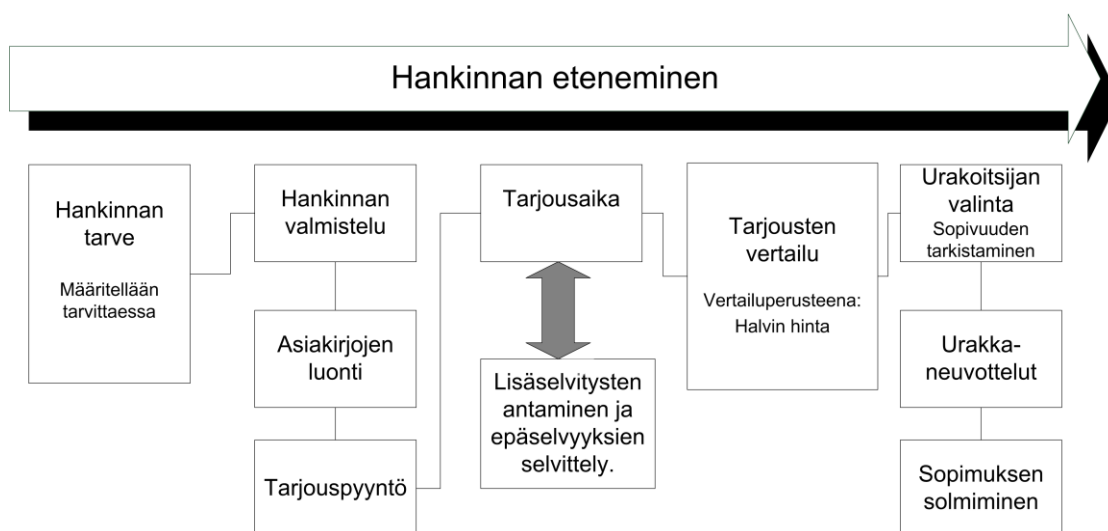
Hankinnan eteneminen

Hankinnan tarve

Määritellään tarvittaessa

Hankinnan valmistelu

Asiakirjojen luonti

Tarjouspyyntö

Tarjousaika

Lisäselvitysten antaminen ja epäselvyyksien selvittely.

Tarjousten vertailu

Vertailuperusteena: Halvin hinta

Urakoitsijan valinta

Sopivuuden tarkistaminen

Urakkaneuvottelut

Sopimuksen solmiminen